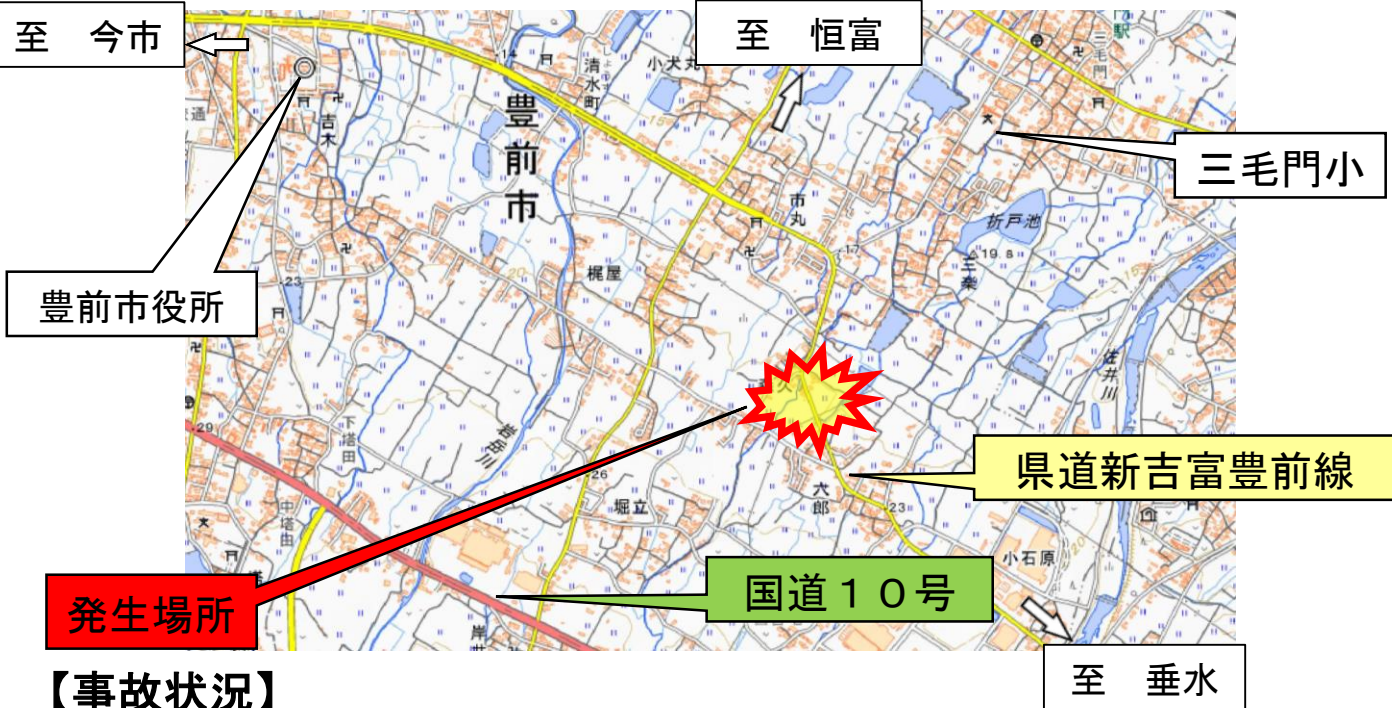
至　今市

至　恒富

三毛門小

豊前市役所

豊前市

清水町

小犬丸

吉木

市丸

梶屋

折戸池

三楽

佐井川

岩岳川

下塔田

中塔田

堀立

六郎

小石原

県道新吉富豊前線

国道１０号

発生場所

至　垂水

【事故状況】